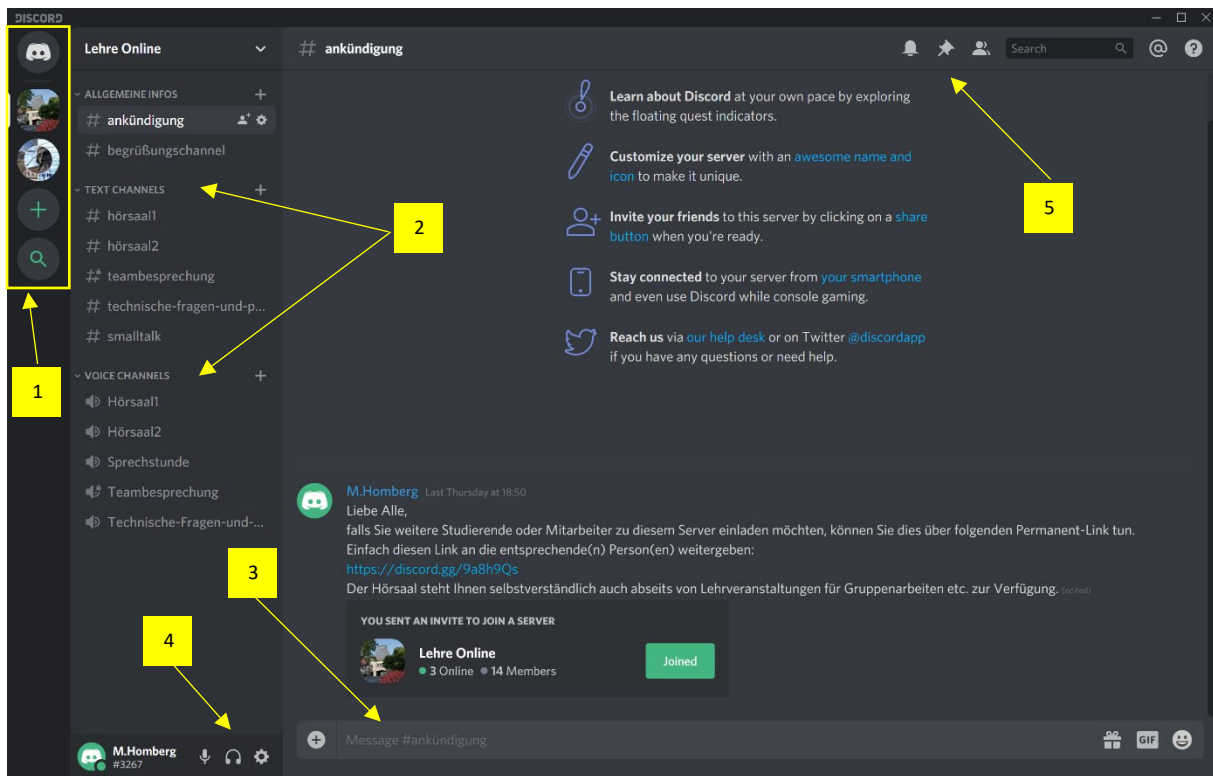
DISCORD

Lehre Online

ALLGEMEINE INFOS
# ankündigung
# begrüßungschannel

TEXT CHANNELS
# hörsaal1
# hörsaal2
# teambesprechung
# technische-fragen-und-p...
# smalltalk

VOICE CHANNELS
Hörsaal1
Hörsaal2
Sprechstunde
Teambesprechung
Technische-Fragen-und-...

M.Homberg
#3267

# ankündigung

Search

Learn about Discord at your own pace by exploring the floating quest indicators.

Customize your server with an awesome name and icon to make it unique.

Invite your friends to this server by clicking on a share button when you're ready.

Stay connected to your server from your smartphone and even use Discord while console gaming.

Reach us via our help desk or on Twitter @discordapp if you have any questions or need help.

M.Homberg Last Thursday at 18:50
Liebe Alle,
falls Sie weitere Studierende oder Mitarbeiter zu diesem Server einladen möchten, können Sie dies über folgenden Permanent-Link tun.
Einfach diesen Link an die entsprechende(n) Person(en) weitergeben:
https://discord.gg/9a8h9Qs
Der Hörsaal steht Ihnen selbstverständlich auch abseits von Lehrveranstaltungen für Gruppenarbeiten etc. zur Verfügung. (edited)

YOU SENT AN INVITE TO JOIN A SERVER
Lehre Online
3 Online 14 Members
Joined

Message #ankündigung

GIF

1
2
3
4
5